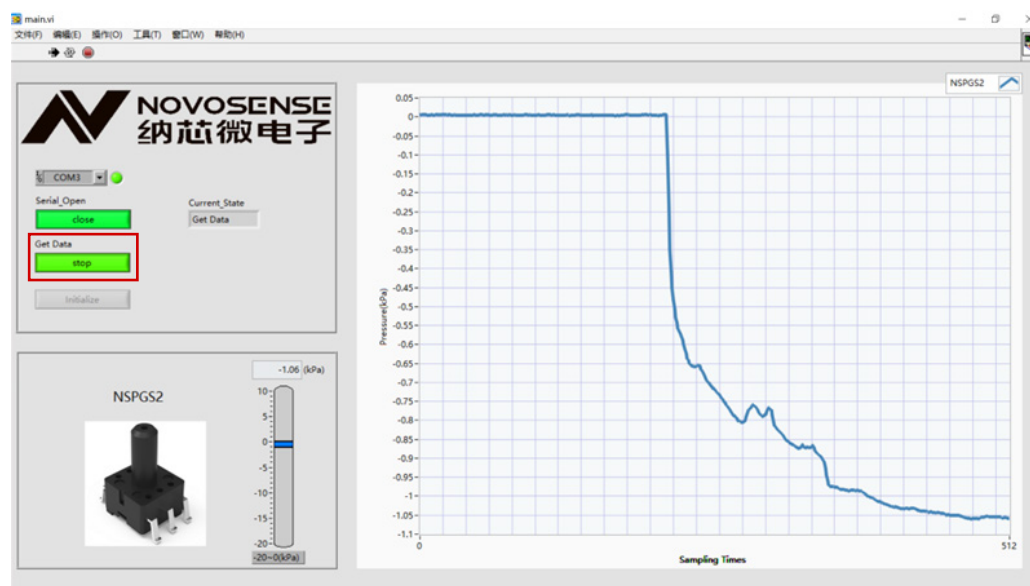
main.vi

文件(F) 编辑(E) 操作(O) 工具(T) 窗口(W) 帮助(H)

NOVOSENSE
纳芯微电子

COM3

Serial_Open
close

Current_State
Get Data

Get Data
stop

Initialize

NSPGS2

-1.06 (kPa)

10
5
0
-5
-10
-15
-20

-20~0(kPa)

NSPGS2

0.05
0
-0.05
-0.1
-0.15
-0.2
-0.25
-0.3
-0.35
-0.4
-0.45
-0.5
-0.55
-0.6
-0.65
-0.7
-0.75
-0.8
-0.85
-0.9
-0.95
-1
-1.05
-1.1

Pressure(kPa)

0
512

Sampling Times